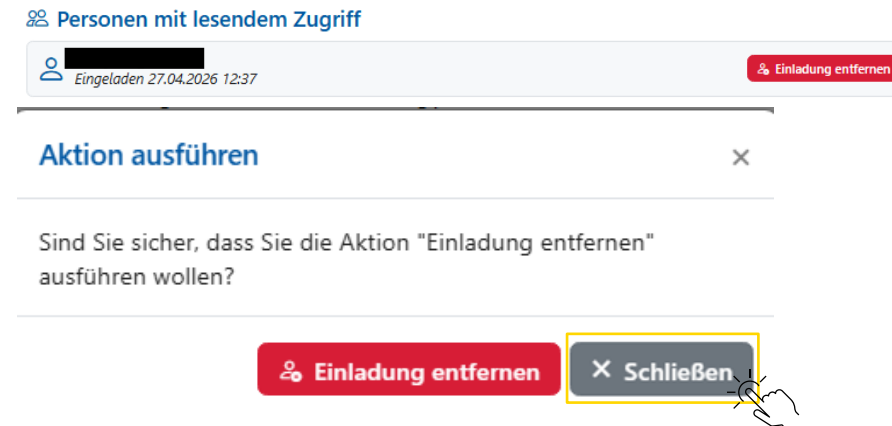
Personen mit lesendem Zugriff

Eingeladen 27.04.2026 12:37

Einladung entfernen

Aktion ausführen

×

Sind Sie sicher, dass Sie die Aktion "Einladung entfernen" ausführen wollen?

Einladung entfernen

× Schließen